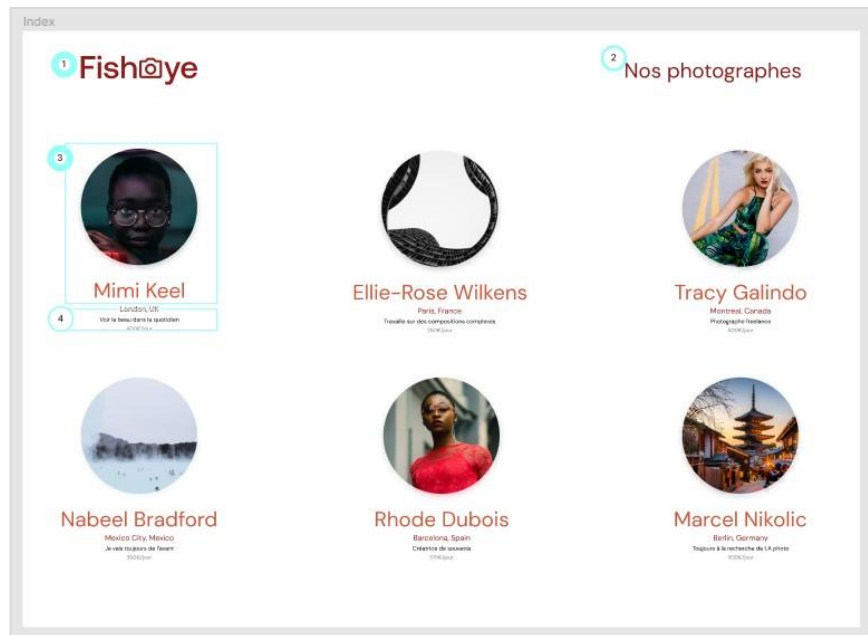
Index

1 FishEye

2 Nos photographes

3

Mimi Keel

London, UK

4 Voir le beau dans le quotidien

400€/jour

Ellie-Rose Wilkens

Paris, France

Travaille sur des compositions complexes

250€/jour

Tracy Galindo

Montreal, Canada

Photographe freelance

500€/jour

Nabeel Bradford

Mexico City, Mexico

Je vais toujours de l'avant

350€/jour

Rhode Dubois

Barcelona, Spain

Créatrice de souvenirs

275€/jour

Marcel Nikolic

Berlin, Germany

Toujours à la recherche de LA photo

300€/jour